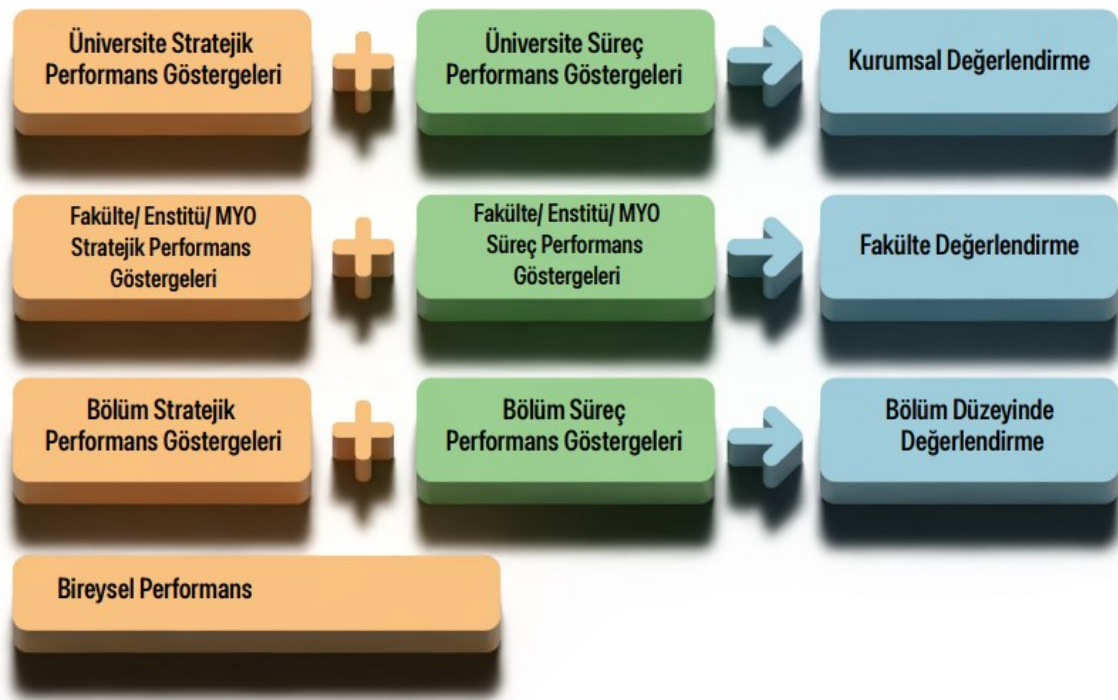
Üniversite Stratejik Performans Göstergeleri

Üniversite Süreç Performans Göstergeleri

Kurumsal Değerlendirme

Fakülte/ Enstitü/ MYO Stratejik Performans Göstergeleri

Fakülte/ Enstitü/ MYO Süreç Performans Göstergeleri

Fakülte Değerlendirme

Bölüm Stratejik Performans Göstergeleri

Bölüm Süreç Performans Göstergeleri

Bölüm Düzeyinde Değerlendirme

Bireysel Performans